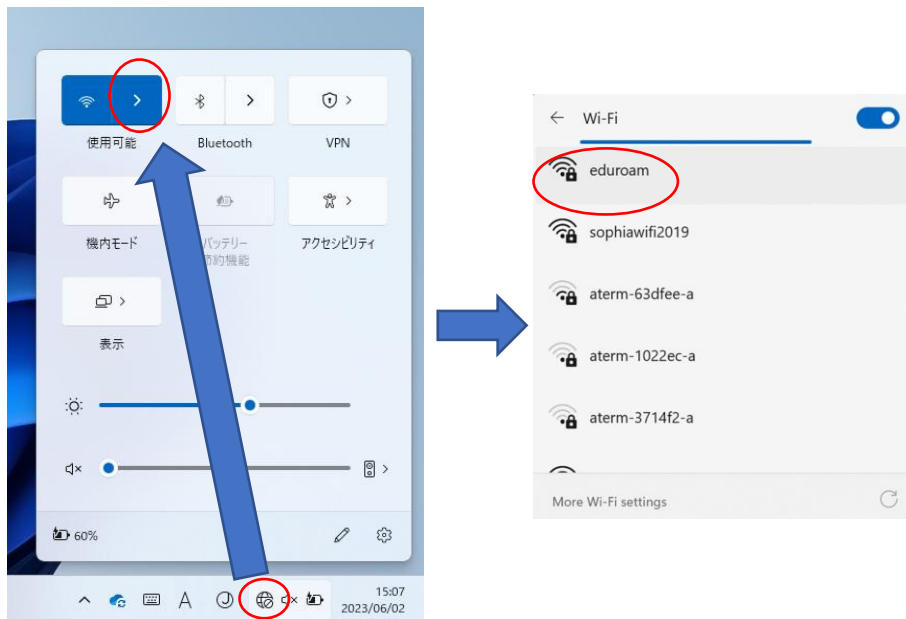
使用可能

Bluetooth

VPN

機内モード

バッテリー節約機能

アクセシビリティ

表示

60%

15:07
2023/06/02

Wi-Fi

eduroam

sophiawifi2019

aterm-63dfee-a

aterm-1022ec-a

aterm-3714f2-a

More Wi-Fi settings